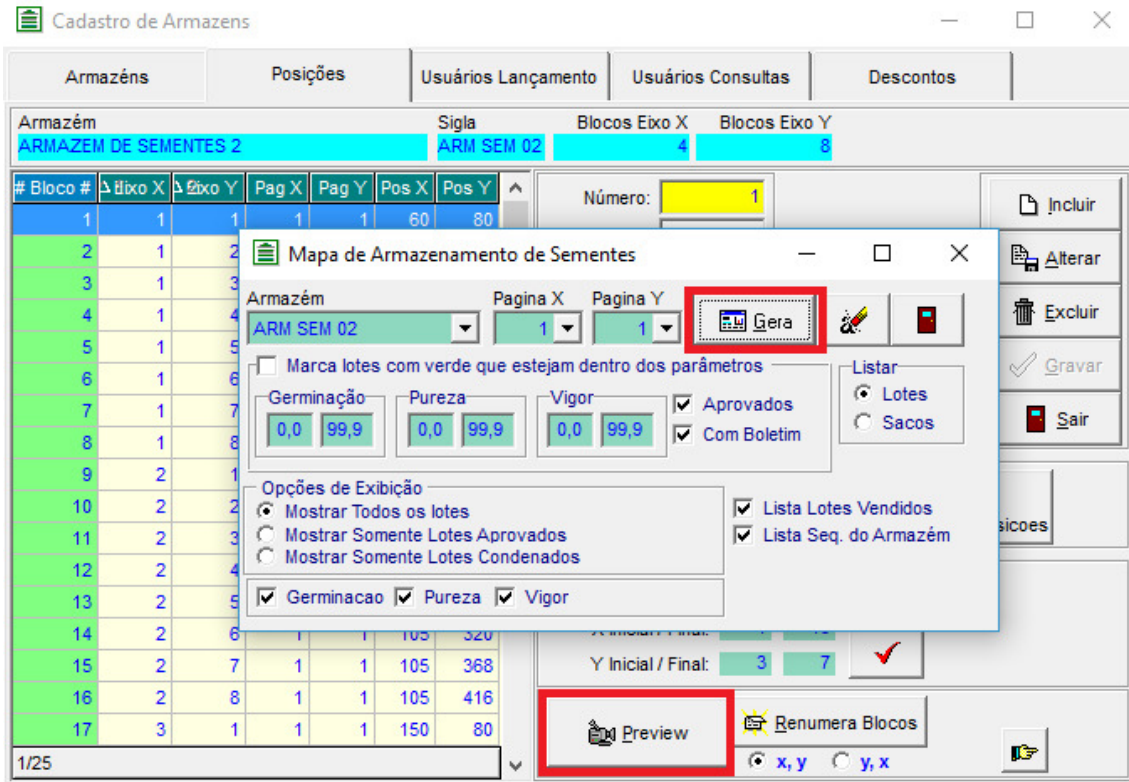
Cadastro de Armazens

Armazéns | Posições | Usuários Lançamento | Usuários Consultas | Descontos

Armazém
ARMAZEM DE SEMENTES 2
Sigla
ARM SEM 02
Blocos Eixo X
4
Blocos Eixo Y
8

| # Bloco # | Eixo X | Eixo Y | Pag X | Pag Y | Pos X | Pos Y |
|---|---|---|---|---|---|---|
| 1 | 1 | 1 | 1 | 1 | 60 | 80 |
| 2 | 1 | 2 | | | | |
| 3 | 1 | 3 | | | | |
| 4 | 1 | 4 | | | | |
| 5 | 1 | 5 | | | | |
| 6 | 1 | 6 | | | | |
| 7 | 1 | 7 | | | | |
| 8 | 1 | 8 | | | | |
| 9 | 2 | 1 | | | | |
| 10 | 2 | 2 | | | | |
| 11 | 2 | 3 | | | | |
| 12 | 2 | 4 | | | | |
| 13 | 2 | 5 | | | | |
| 14 | 2 | 6 | 1 | 1 | 105 | 320 |
| 15 | 2 | 7 | 1 | 1 | 105 | 368 |
| 16 | 2 | 8 | 1 | 1 | 105 | 416 |
| 17 | 3 | 1 | 1 | 1 | 150 | 80 |

1/25

Número: 1

Incluir
Alterar
Excluir
Gravar
Sair

Mapa de Armazenamento de Sementes

Armazém
ARM SEM 02
Pagina X
1
Pagina Y
1
Gera

Marca lotes com verde que estejam dentro dos parâmetros
Germinação
0,0 99,9
Pureza
0,0 99,9
Vigor
0,0 99,9
Aprovados
Com Boletim

Listar
Lotes
Sacos

Opções de Exibição
Mostrar Todos os lotes
Mostrar Somente Lotes Aprovados
Mostrar Somente Lotes Condenados

Lista Lotes Vendidos
Lista Seq. do Armazém

Germinacao Pureza Vigor

sicoes

X Inicial / Final:
Y Inicial / Final: 3 7

Preview
Renumera Blocos
x, y y, x